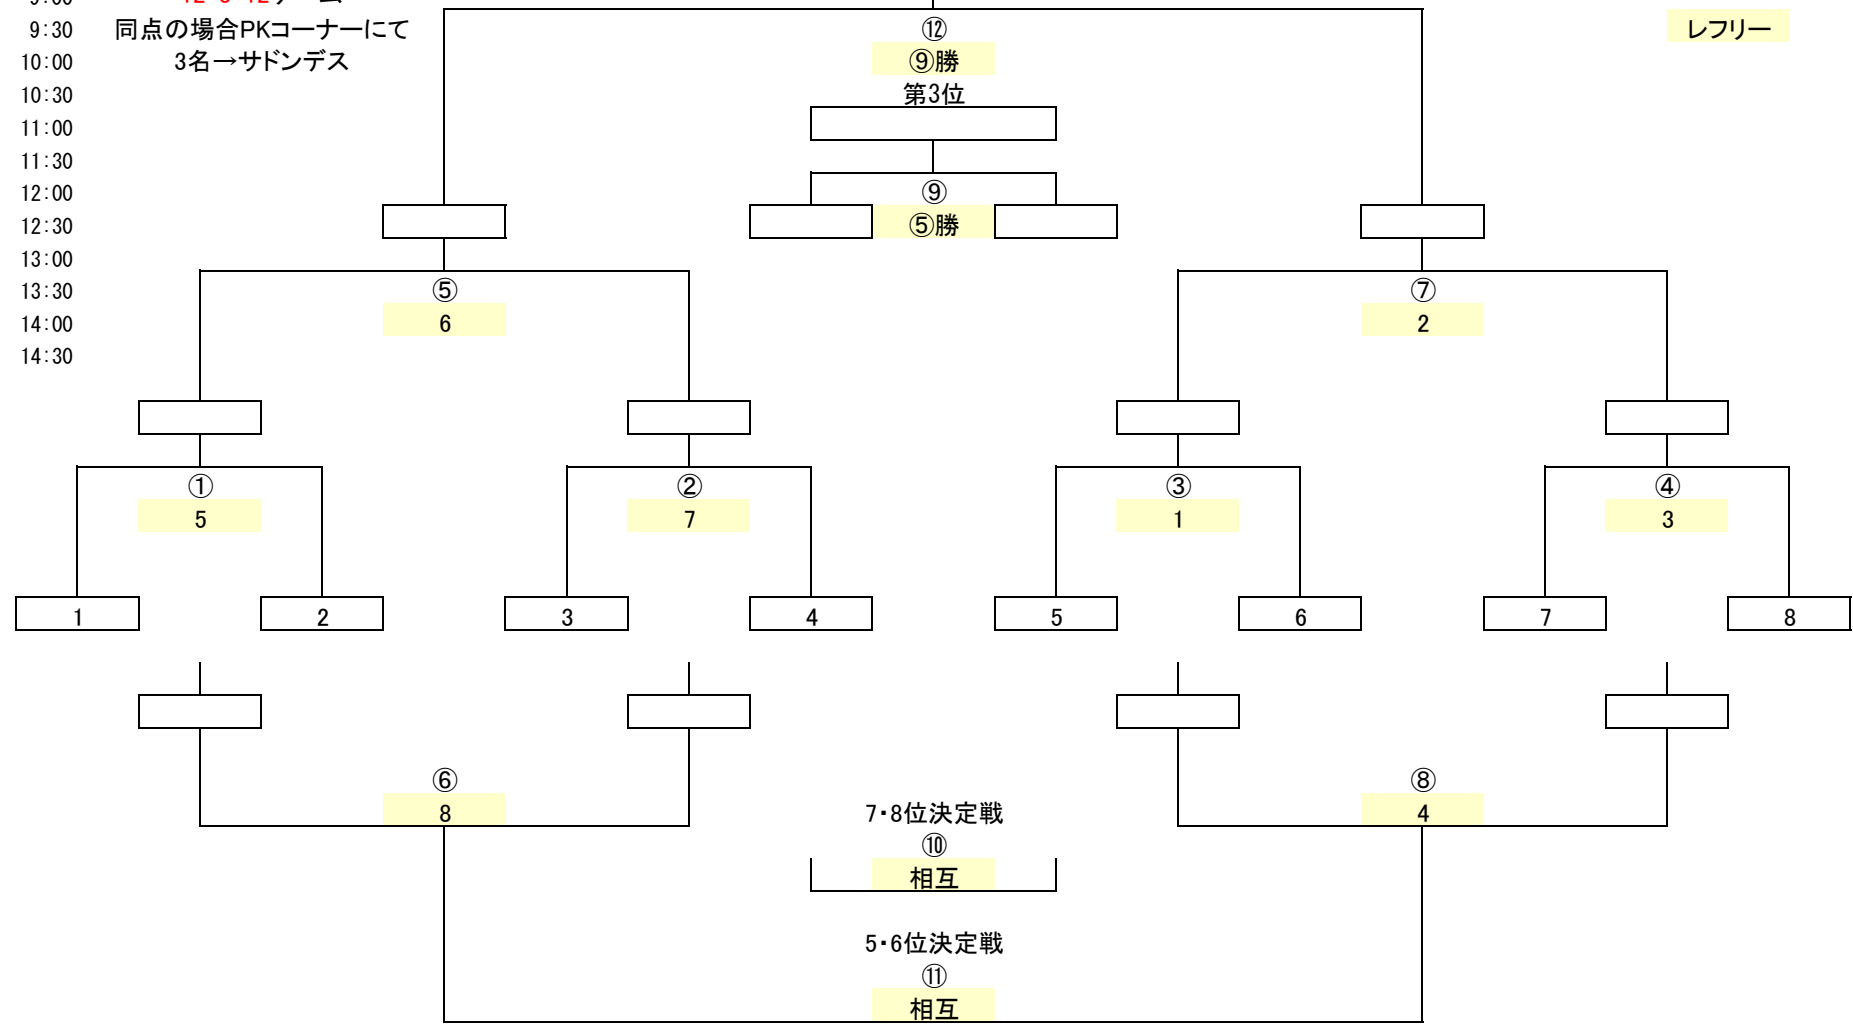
9:30 同点の場合PKコーナーにて
10:00 3名→サドンデス
10:30
11:00
11:30
12:00
12:30
13:00
13:30
14:00
14:30

⑫
⑨勝
第3位

レフリー

⑨
⑤勝

⑤
6

⑦
2

①
5

②
7

③
1

④
3

1 2 3 4 5 6 7 8

⑥
8

⑧
4

7･8位決定戦
⑩
相互

5･6位決定戦
⑪
相互